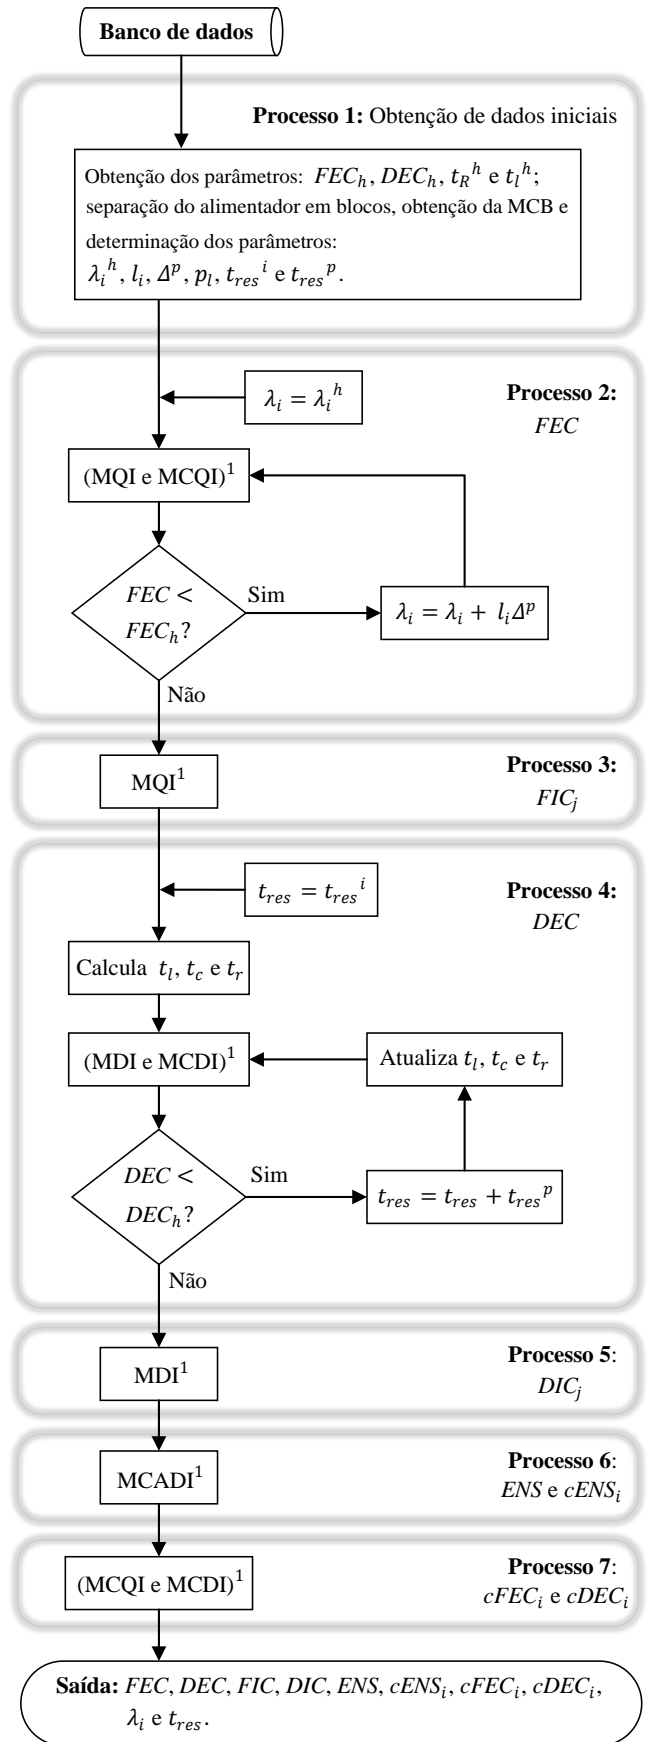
Banco de dados

Processo 1: Obtenção de dados iniciais

Obtenção dos parâmetros: $FEC_h$, $DEC_h$, $t_R{}^h$ e $t_l{}^h$; separação do alimentador em blocos, obtenção da MCB e determinação dos parâmetros: $\lambda_i{}^h$, $l_i$, $\Delta^p$, $p_l$, $t_{res}{}^i$ e $t_{res}{}^p$.

Processo 2: FEC

$\lambda_i = \lambda_i{}^h$

(MQI e MCQI)$^1$

$FEC < FEC_h$?

Sim

$\lambda_i = \lambda_i + l_i\Delta^p$

Não

Processo 3: $FIC_j$

MQI$^1$

Processo 4: DEC

$t_{res} = t_{res}{}^i$

Calcula $t_l$, $t_c$ e $t_r$

(MDI e MCDI)$^1$

Atualiza $t_l$, $t_c$ e $t_r$

$DEC < DEC_h$?

Sim

$t_{res} = t_{res} + t_{res}{}^p$

Não

Processo 5: $DIC_j$

MDI$^1$

Processo 6: ENS e $cENS_i$

MCADI$^1$

Processo 7: $cFEC_i$ e $cDEC_i$

(MCQI e MCDI)$^1$

Saída: FEC, DEC, FIC, DIC, ENS, $cENS_i$, $cFEC_i$, $cDEC_i$, $\lambda_i$ e $t_{res}$.